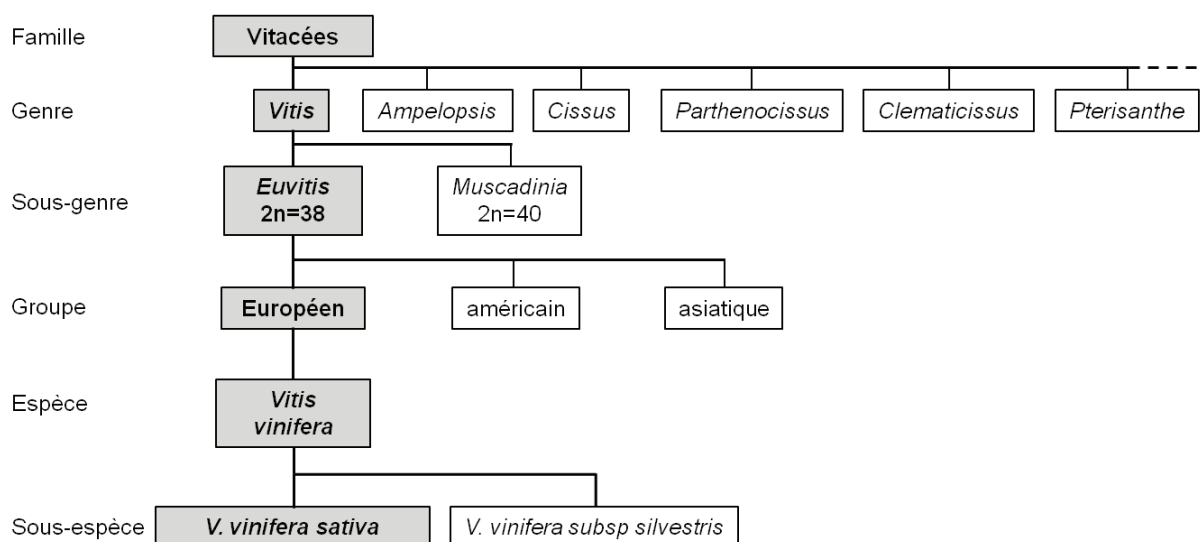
Famille
Vitacées

Genre
Vitis
Ampelopsis
Cissus
Parthenocissus
Clematicissus
Pterisanthe

Sous-genre
Euvitis
2n=38
Muscadinia
2n=40

Groupe
Européen
américain
asiatique

Espèce
Vitis
vinifera

Sous-espèce
V. vinifera sativa
V. vinifera subsp silvestris